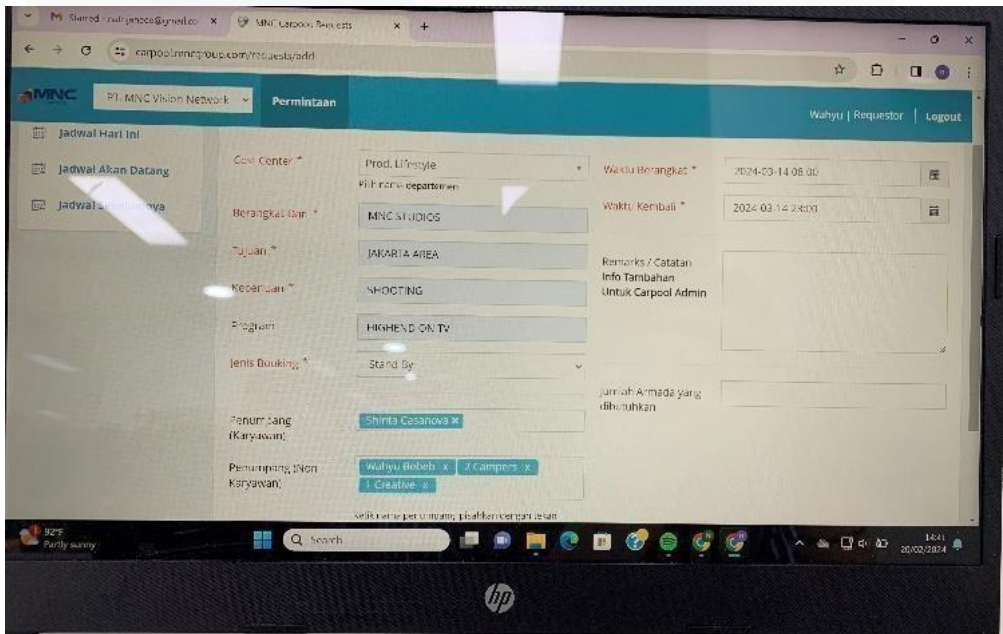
M Starred - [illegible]@gmail.co ×
MNC Carpool Requests ×
+
carpool.mncgroup.com/requests/add

MNC
PT. MNC Vision Network
Permintaan
Wahyu | Requestor
Logout

Jadwal Hari Ini
Jadwal Akan Datang
Jadwal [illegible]nya

Cost Center *
Prod. Lifestyle
Pilih nama departemen
Berangkat Dari *
MNC STUDIOS
Tujuan *
JAKARTA AREA
Keperluan *
SHOOTING
Program
HIGHEND ON TV
Jenis Booking *
Stand By
Penumpang (Karyawan)
Shinta Casanova ×
Penumpang (Non Karyawan)
Wahyu Bebeh × 2 Campers × 1 Creative ×
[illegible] nama penumpang, pisahkan dengan tekan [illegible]

Waktu Berangkat *
2024-03-14 08:00
Waktu Kembali *
2024-03-14 23:00
Remarks / Catatan Info Tambahan Untuk Carpool Admin
Jumlah Armada yang dibutuhkan

92°F
Partly sunny
Search
14:41
20/02/2024

hp